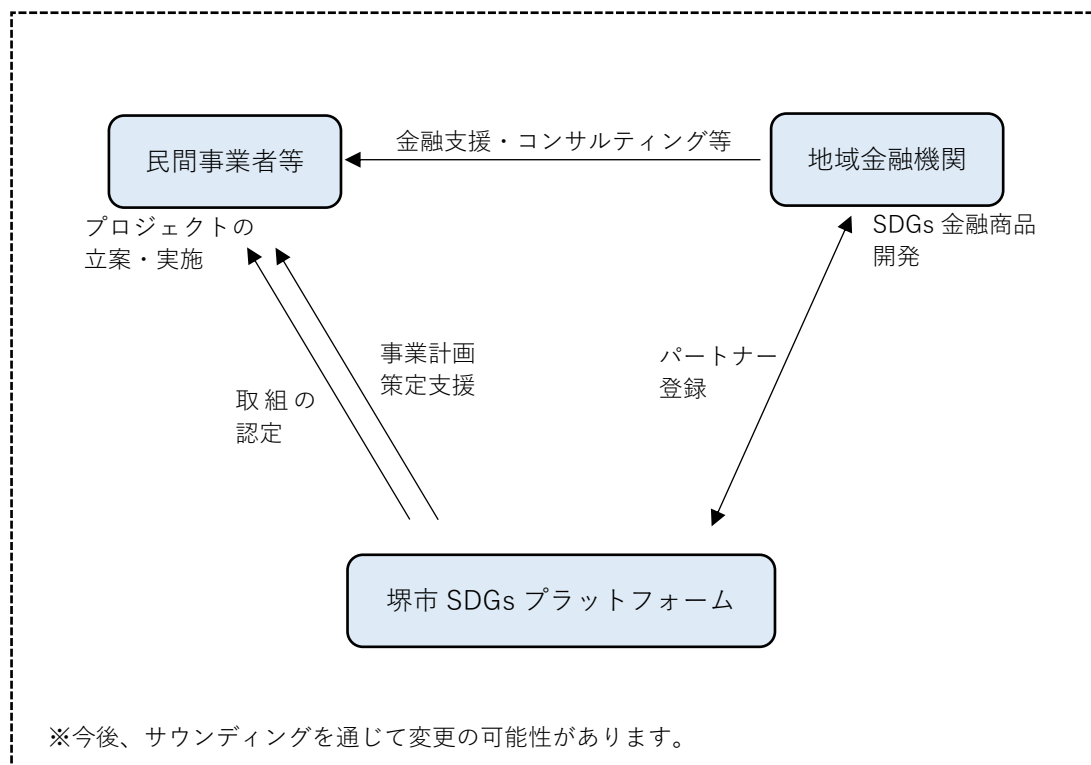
民間事業者等

金融支援・コンサルティング等

地域金融機関

プロジェクトの立案・実施

SDGs 金融商品開発

事業計画策定支援

取組の認定

パートナー登録

堺市 SDGs プラットフォーム

※今後、サウンディングを通じて変更の可能性があります。